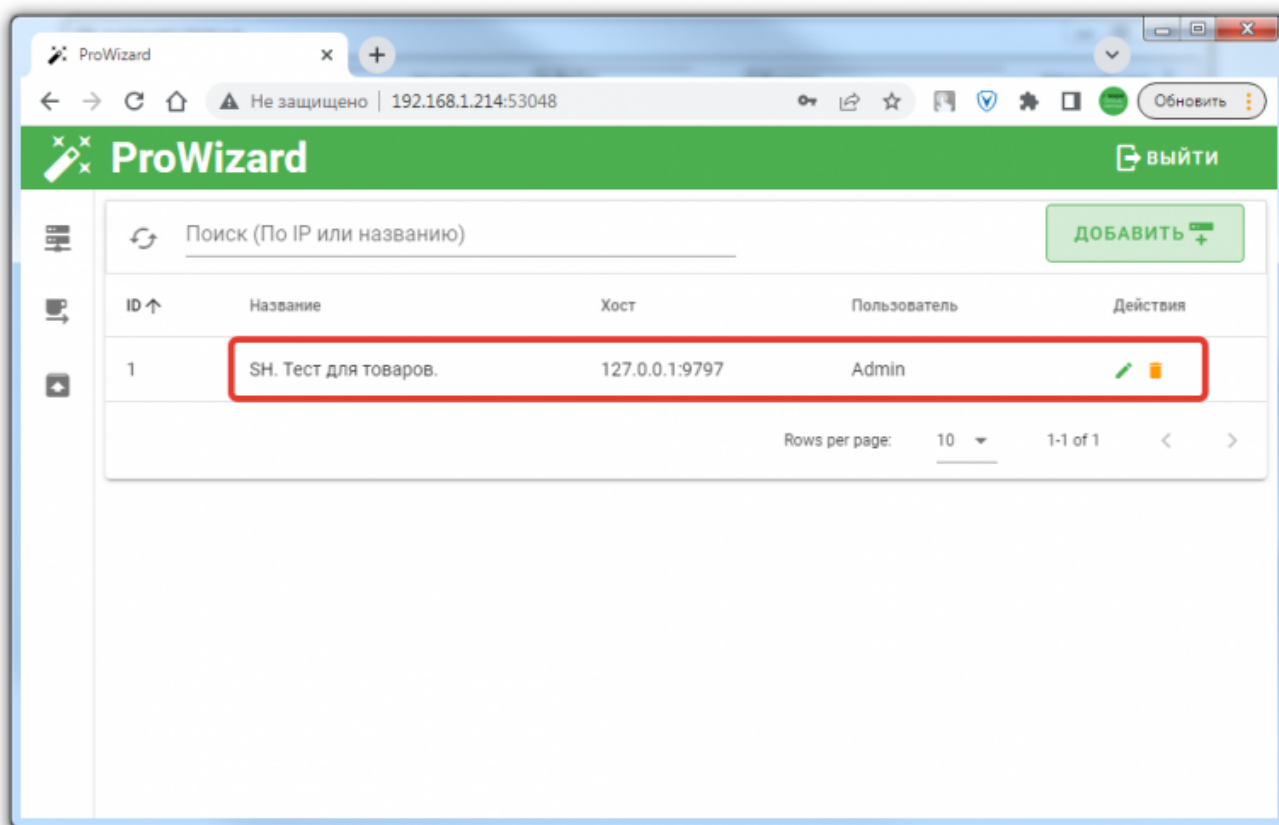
ProWizard

Не защищено | 192.168.1.214:53048

Обновить

ProWizard

ВЫЙТИ

Поиск (По IP или названию)

ДОБАВИТЬ

| ID | Название | Хост | Пользователь | Действия |
|---|---|---|---|---|
| 1 | SH. Тест для товаров. | 127.0.0.1:9797 | Admin | |

Rows per page: 10 1-1 of 1